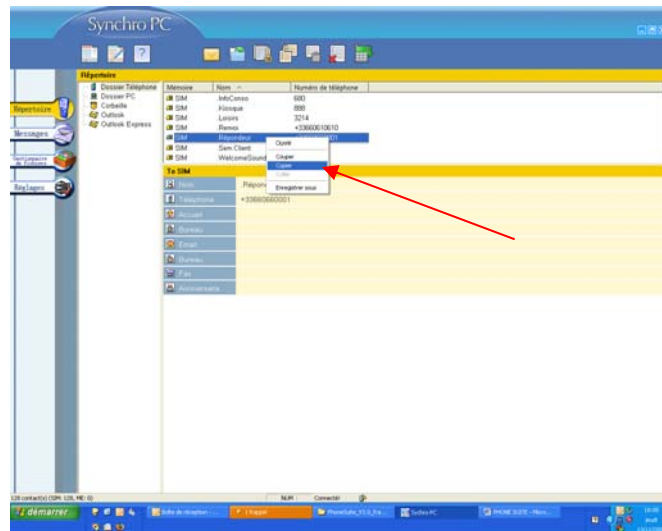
Synchro PC

Répertoire

Dossier Téléphone
Dossier PC
Corbeille
Outlook
Outlook Express

Répertoire
Messages
Gestionnaire de Fichiers
Réglages

| Mémoire | Nom | Numéro de téléphone |
|---|---|---|
| SIM | InfoConso | 680 |
| SIM | Kiosque | 888 |
| SIM | Loisirs | 3214 |
| SIM | Remois | +33660610610 |
| SIM | Répondeur | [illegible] |
| SIM | Serv.Client | |
| SIM | WelcomeSound | |

Ouvrir
Couper
Copier
Coller
Enregistrer sous

To SIM

Nom | Répon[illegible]
Téléphone | +33660660001
Accueil
Bureau
Email
Bureau
Fax
Anniversaire

128 contact(s) (SIM: 128, ME: 0)
NUM
Connecté

démarrer
Boîte de réception - ...
1 Rappel
PhoneSuite_V3.0_Fra...
Synchro PC
PHONE SUITE - Micro...
18:00